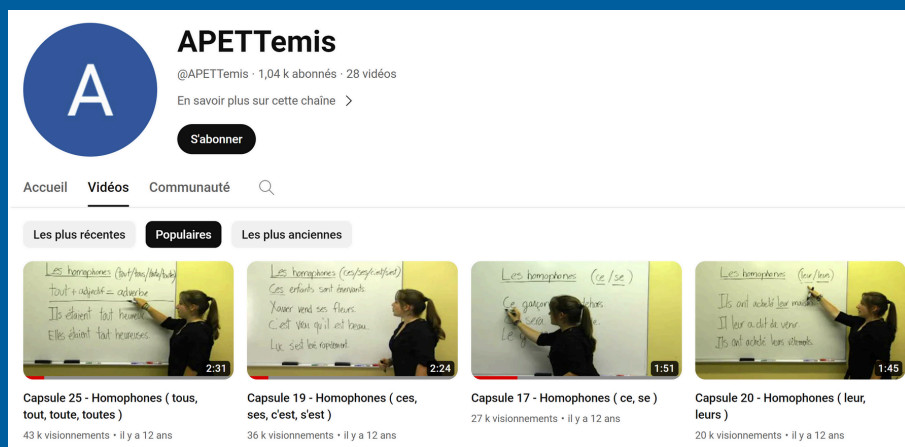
A

APETTemis

@APETTemis · 1,04 k abonnés · 28 vidéos

En savoir plus sur cette chaîne >

S'abonner

Accueil Vidéos Communauté

Les plus récentes Populaires Les plus anciennes

Les homophones (tout/tous/toute/toutes)
tout + adjectif = adverbe
Ils étaient tout heureux.
Elles étaient tout heureuses.
2:31

Capsule 25 - Homophones ( tous, tout, toute, toutes )
43 k visionnements • il y a 12 ans

Les homophones (ces/ses/c'est/s'est)
Ces enfants sont étonnants.
Xavier vend ses fleurs.
C'est vous qu'il est beau.
Luc s'est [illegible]
2:24

Capsule 19 - Homophones ( ces, ses, c'est, s'est )
36 k visionnements • il y a 12 ans

Les homophones (ce / se)
Ce garçon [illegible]
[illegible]
1:51

Capsule 17 - Homophones ( ce, se )
27 k visionnements • il y a 12 ans

Les homophones (leur/leurs)
Ils ont acheté leur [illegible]
Il leur a dit de venir
Ils ont acheté leurs vêtements.
1:45

Capsule 20 - Homophones ( leur, leurs )
20 k visionnements • il y a 12 ans